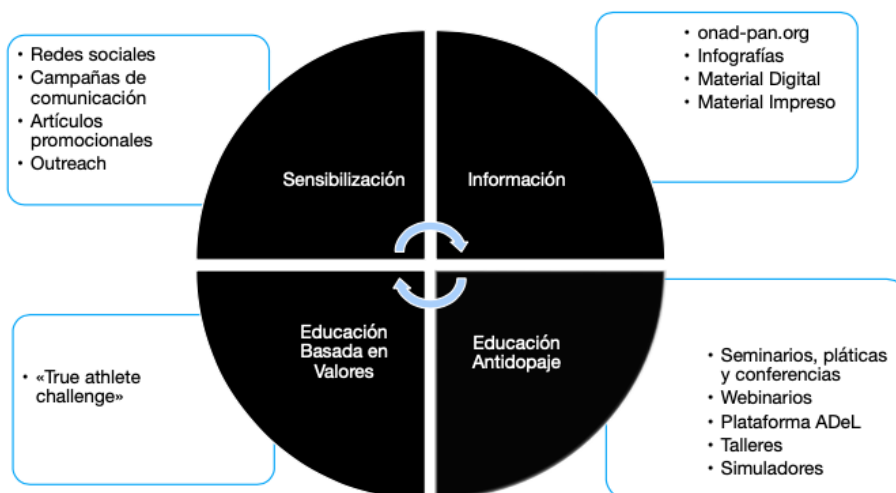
• Redes sociales
• Campañas de comunicación
• Artículos promocionales
• Outreach

• onad-pan.org
• Infografías
• Material Digital
• Material Impreso

Sensibilización

Información

Educación Basada en Valores

Educación Antidopaje

• «True athlete challenge»

• Seminarios, pláticas y conferencias
• Webinarios
• Plataforma ADeL
• Talleres
• Simuladores